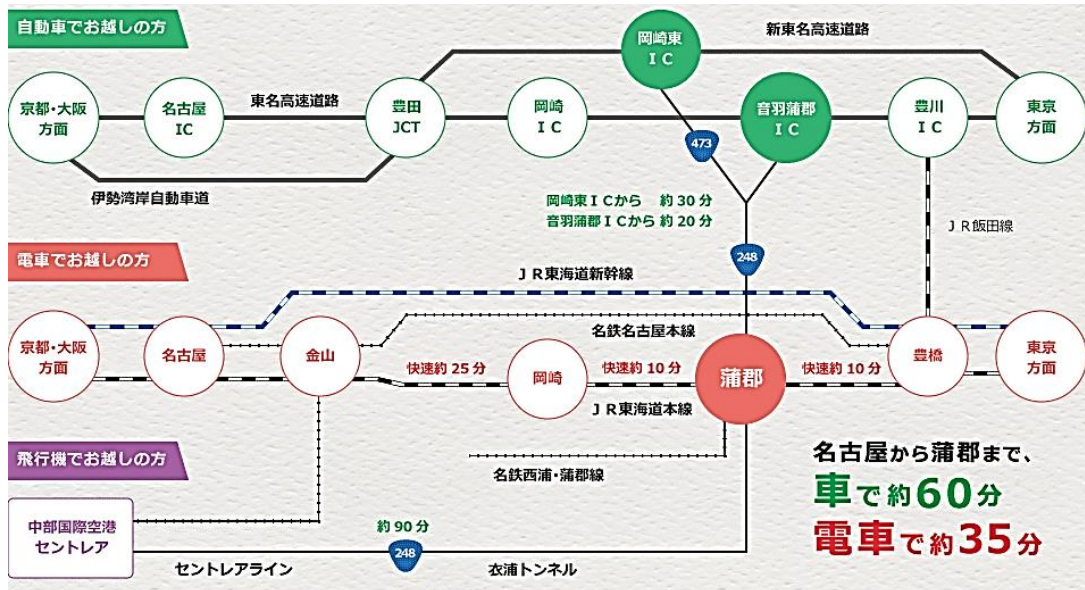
自動車でお越しの方

京都・大阪方面

名古屋IC

東名高速道路

豊田JCT

岡崎ＩＣ

岡崎東ＩＣ

新東名高速道路

音羽蒲郡ＩＣ

豊川ＩＣ

東京方面

伊勢湾岸自動車道

473

岡崎東ＩＣから　約 30 分
音羽蒲郡ＩＣから 約 20 分

ＪＲ飯田線

248

電車でお越しの方

ＪＲ東海道新幹線

名鉄名古屋本線

京都・大阪方面

名古屋

金山

快速約 25 分

岡崎

快速約 10 分

蒲郡

快速約 10 分

豊橋

東京方面

ＪＲ東海道本線

飛行機でお越しの方

名鉄西浦・蒲郡線

名古屋から蒲郡まで、
車で約60分
電車で約35分

中部国際空港セントレア

約 90 分

248

セントレアライン

衣浦トンネル